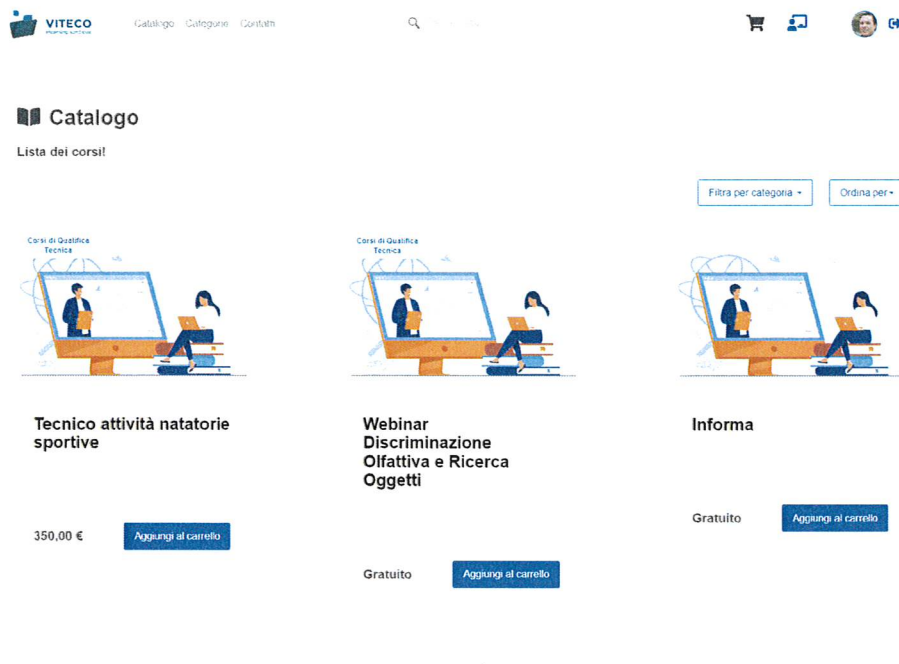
VITECO
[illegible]

Catalogo Categorie Contatti

Catalogo

Lista dei corsi!

Filtra per categoria ▾
Ordina per ▾

Corsi di Qualifica Tecnica

Tecnico attività natatorie sportive

350,00 €
Aggiungi al carrello

Corsi di Qualifica Tecnica

Webinar Discriminazione Olfattiva e Ricerca Oggetti

Gratuito
Aggiungi al carrello

Informa

Gratuito
Aggiungi al carrello